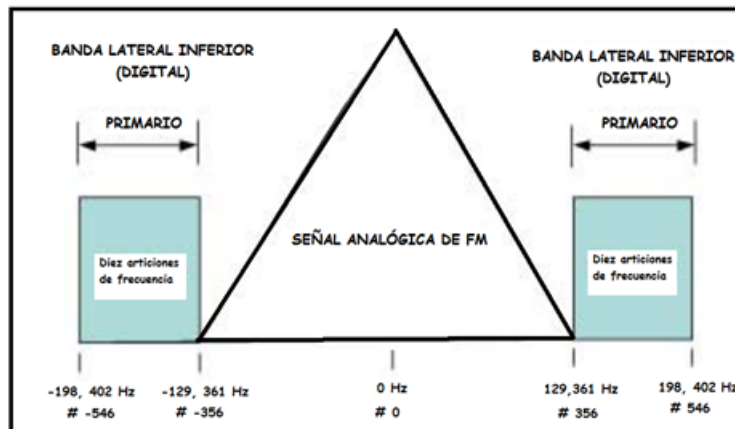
BANDA LATERAL INFERIOR (DIGITAL)

PRIMARIO

Diez articiones de frecuencia

SEÑAL ANALÓGICA DE FM

BANDA LATERAL INFERIOR (DIGITAL)

PRIMARIO

Diez articiones de frecuencia

-198, 402 Hz
# -546

-129, 361 Hz
# -356

0 Hz
# 0

129,361 Hz
# 356

198, 402 Hz
# 546